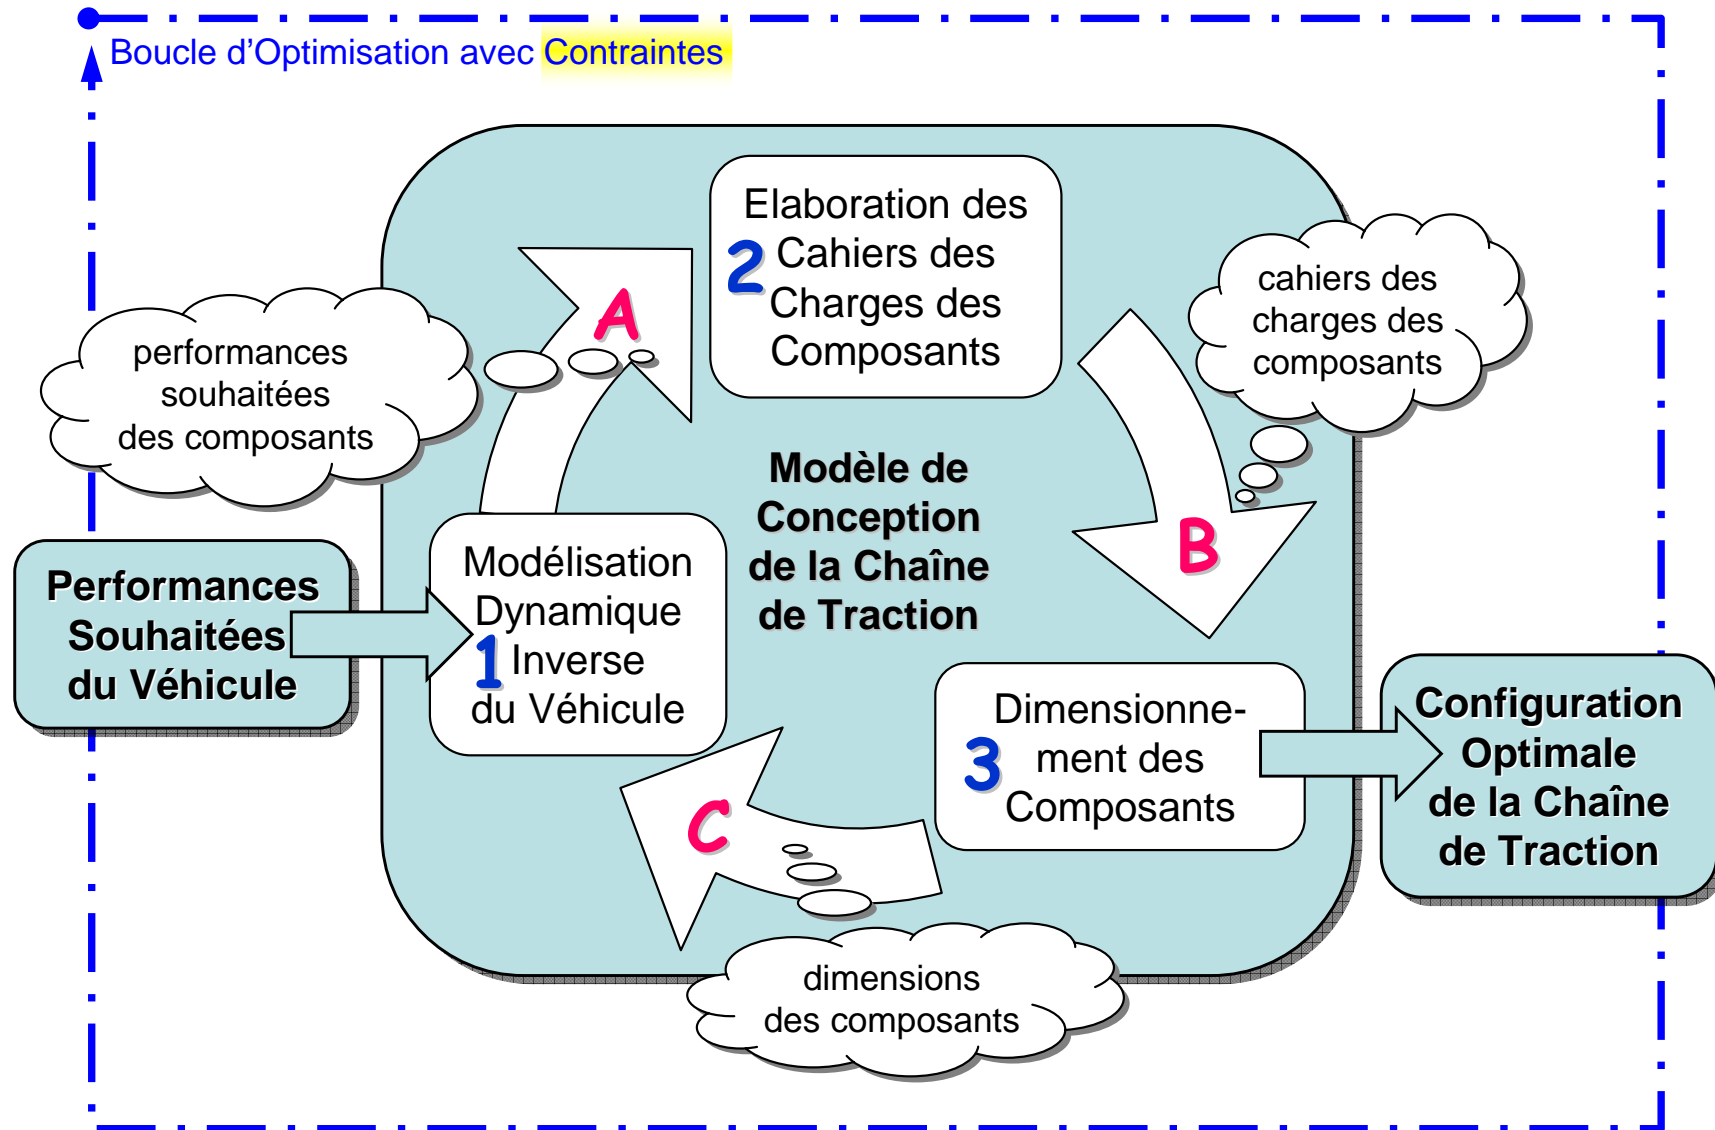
Boucle d'Optimisation avec Contraintes

performances souhaitées des composants

A

2 Elaboration des Cahiers des Charges des Composants

cahiers des charges des composants

Performances Souhaitées du Véhicule

1 Modélisation Dynamique Inverse du Véhicule

Modèle de Conception de la Chaîne de Traction

B

3 Dimensionnement des Composants

Configuration Optimale de la Chaîne de Traction

C

dimensions des composants